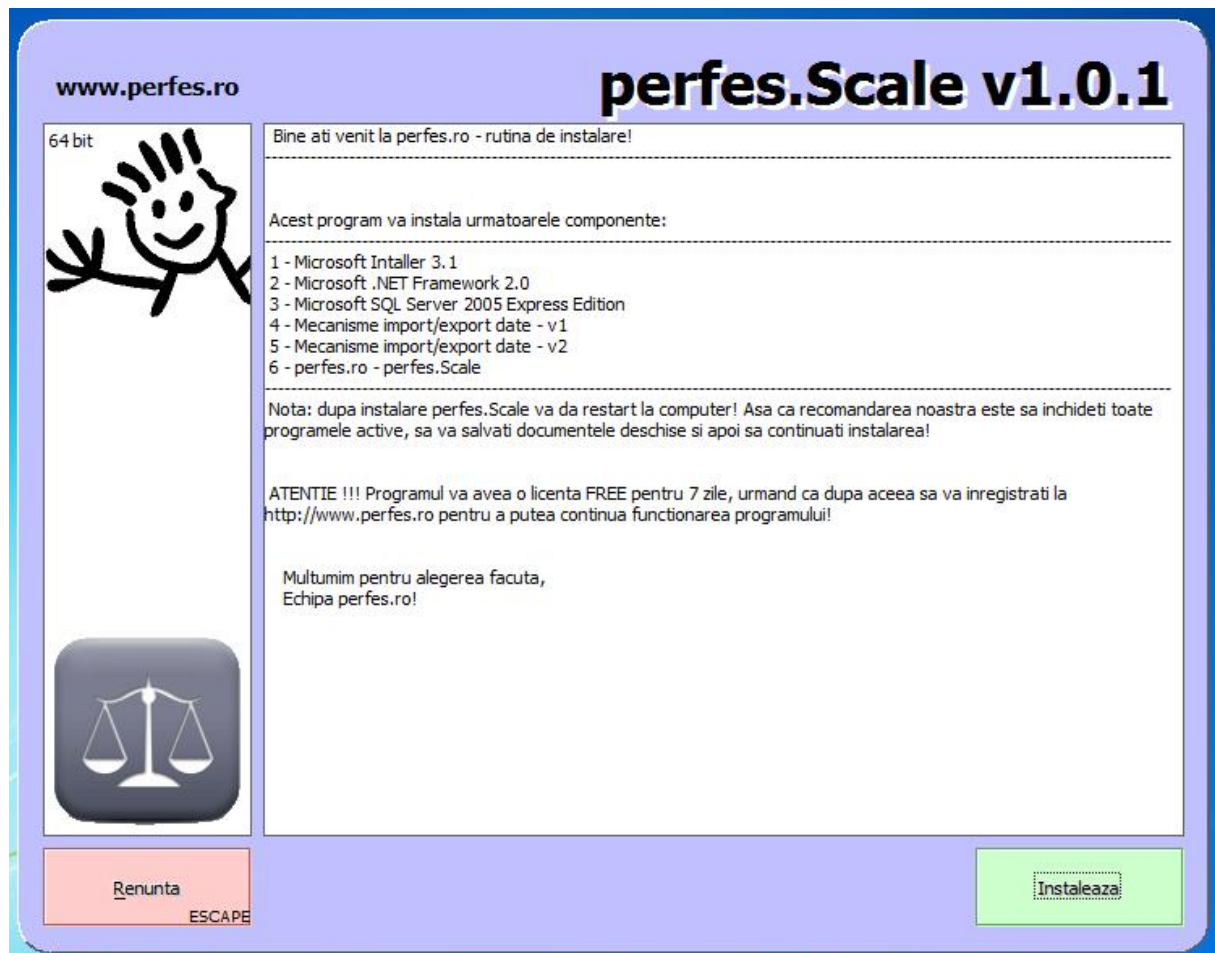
www.perfes.ro

perfes.Scale v1.0.1

64 bit

Bine ati venit la perfes.ro - rutina de instalare!

Acest program va instala urmatoarele componente:

1 - Microsoft Intaller 3.1
2 - Microsoft .NET Framework 2.0
3 - Microsoft SQL Server 2005 Express Edition
4 - Mecanisme import/export date - v1
5 - Mecanisme import/export date - v2
6 - perfes.ro - perfes.Scale

Nota: dupa instalare perfes.Scale va da restart la computer! Asa ca recomandarea noastra este sa inchideti toate programele active, sa va salvati documentele deschise si apoi sa continuati instalarea!

ATENTIE !!! Programul va avea o licenta FREE pentru 7 zile, urmand ca dupa aceea sa va inregistrati la http://www.perfes.ro pentru a putea continua functionarea programului!

Multumim pentru alegerea facuta,
Echipa perfes.ro!

Renunta
ESCAPE

Instaleaza